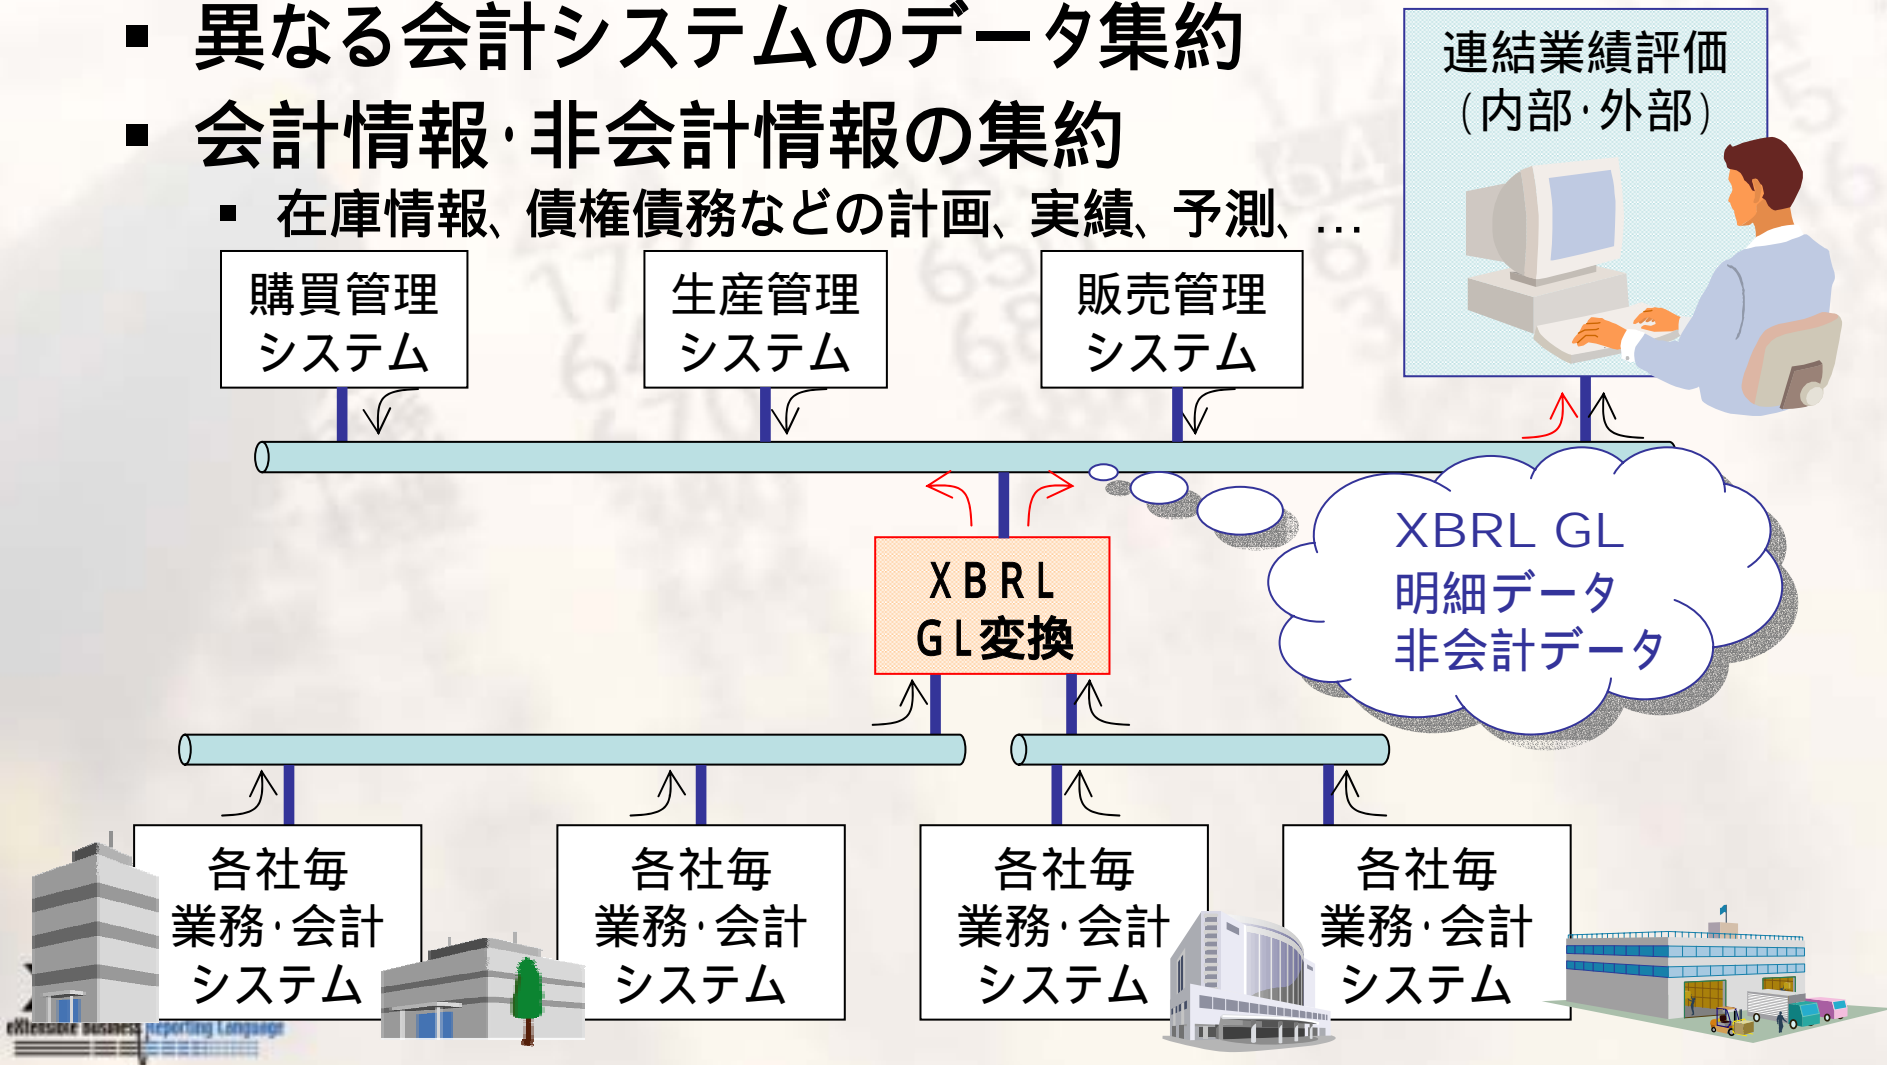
■ 異なる会計システムのデータ集約
■ 会計情報·非会計情報の集約
■ 在庫情報、債権債務などの計画、実績、予測、…

連結業績評価
(内部·外部)

購買管理
システム

生産管理
システム

販売管理
システム

XBRL
GL変換

XBRL GL
明細データ
非会計データ

各社毎
業務·会計
システム

各社毎
業務·会計
システム

各社毎
業務·会計
システム

各社毎
業務·会計
システム

eXtensible Business Reporting Language